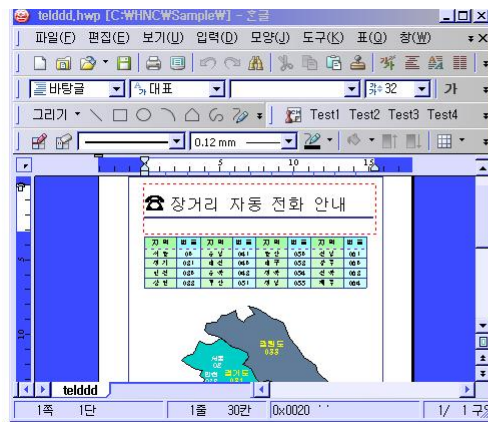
telddd.hwp [C:\HNC\Sample\] - 혼글

파일(F) 편집(E) 보기(U) 입력(D) 모양(J) 도구(K) 표(Q) 창(W)

바탕글 대표 32 가

그리기 Test1 Test2 Test3 Test4

0.12 mm

10 15

☎ 장거리 자동 전화 안내

| 지역 | 번호 | 지역 | 번호 | 지역 | 번호 | 지역 | 번호 |
|---|---|---|---|---|---|---|---|
| 서울 | 02 | 충남 | 041 | 충북 | 043 | 경북 | 054 |
| 경기 | 031 | 대전 | 042 | 부산 | 051 | 경남 | 055 |
| 인천 | 032 | 전북 | 063 | 울산 | 052 | 제주 | 064 |
| 강원 | 033 | 전남 | 061 | 대구 | 053 | 광주 | 062 |

강원도 033

서울 02

경기도 031

telddd

1쪽 1단 1줄 30칸 0x0020 1/ 1 구역